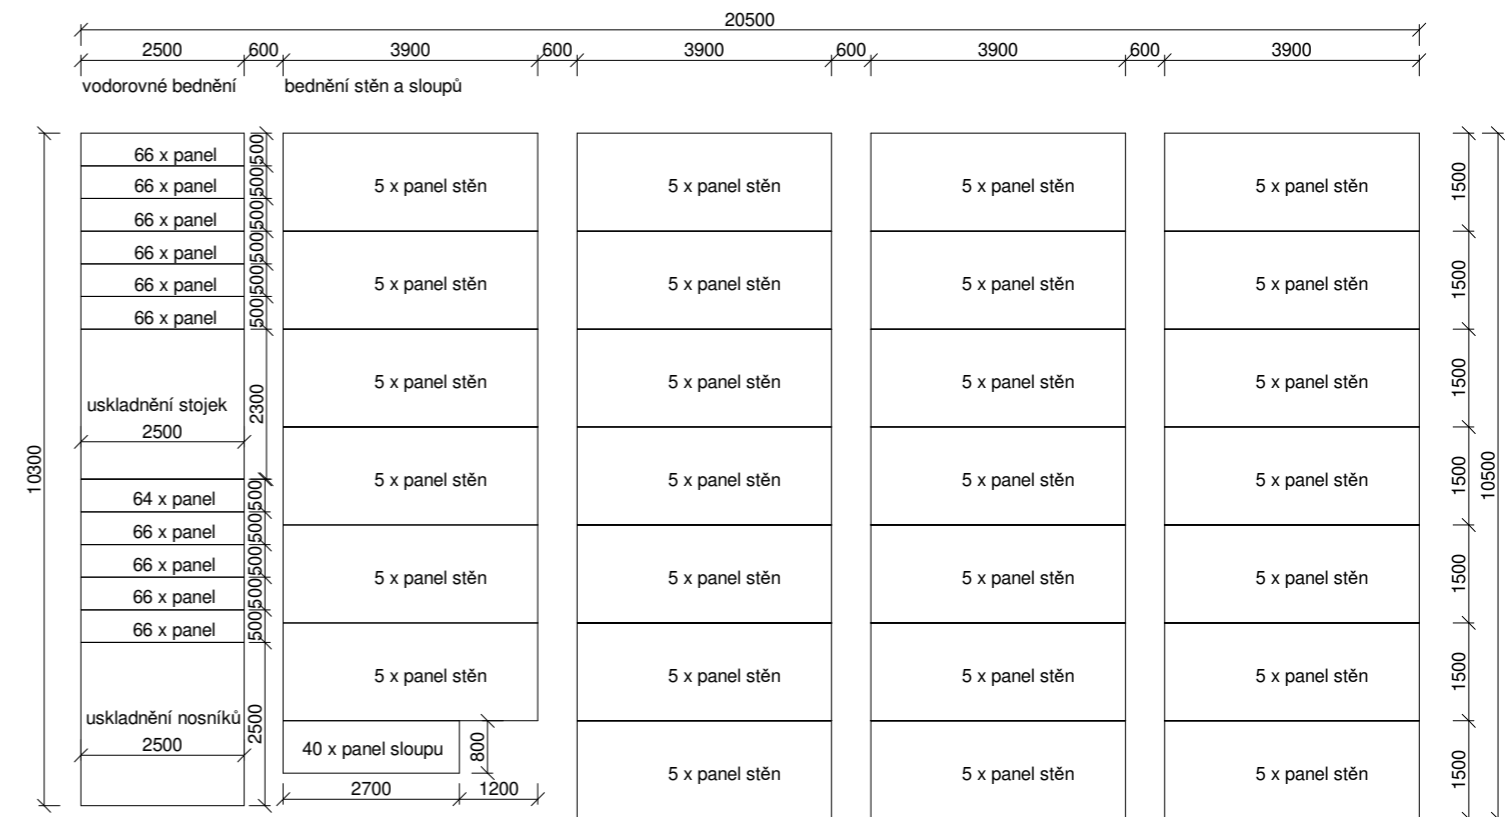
20500

2500 600 3900 600 3900 600 3900 600 3900

vodorovné bednění

bednění stěn a sloupů

66 x panel
66 x panel
66 x panel
66 x panel
66 x panel
66 x panel

uskladnění stojek
2500

64 x panel
66 x panel
66 x panel
66 x panel
66 x panel

uskladnění nosníků
2500

10300

500 500 500 500 500 500 2300 500 500 500 500 500 2500

5 x panel stěn
5 x panel stěn
5 x panel stěn
5 x panel stěn
5 x panel stěn
5 x panel stěn

40 x panel sloupu
800
2700 1200

5 x panel stěn
5 x panel stěn
5 x panel stěn
5 x panel stěn
5 x panel stěn
5 x panel stěn
5 x panel stěn

5 x panel stěn
5 x panel stěn
5 x panel stěn
5 x panel stěn
5 x panel stěn
5 x panel stěn
5 x panel stěn

5 x panel stěn
5 x panel stěn
5 x panel stěn
5 x panel stěn
5 x panel stěn
5 x panel stěn
5 x panel stěn

1500 1500 1500 1500 1500 1500 1500

10500